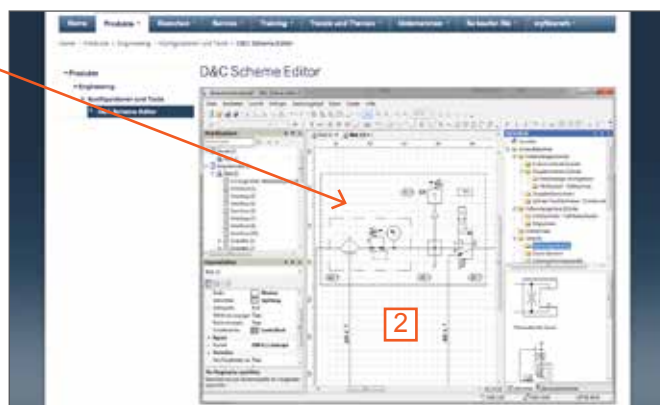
Home Produkte Branchen Service Training Trends und Themen Unternehmen So kaufen Sie myBosch

Home > Produkte > Engineering > Konfiguratoren und Tools > D&C Scheme Editor

Produkte
Engineering
Konfiguratoren und Tools
D&C Scheme Editor

D&C Scheme Editor

2